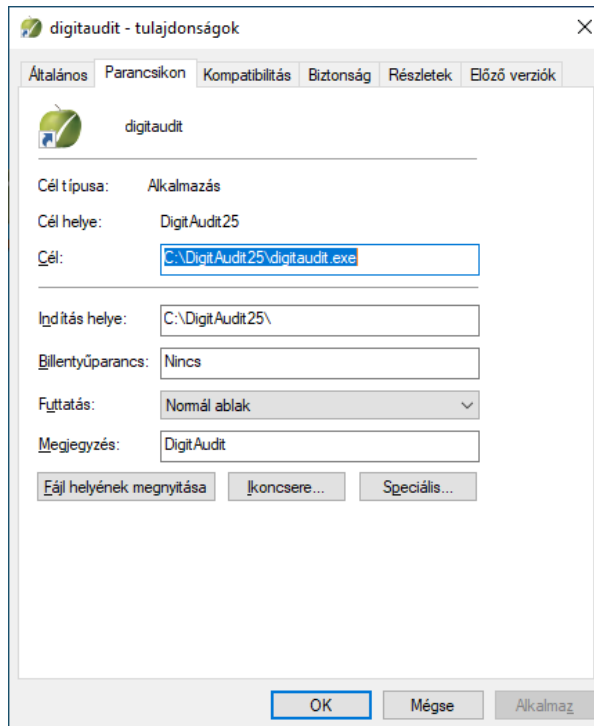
digitaudit - tulajdonságok

Általános | Parancsikon | Kompatibilitás | Biztonság | Részletek | Előző verziók

digitaudit

Cél típusa: Alkalmazás

Cél helye: DigitAudit25

Cél: C:\DigitAudit25\digitaudit.exe

Indítás helye: C:\DigitAudit25\

Billentyűparancs: Nincs

Futtatás: Normál ablak

Megjegyzés: DigitAudit

Fájl helyének megnyitása | Ikoncsere... | Speciális...

OK | Mégse | Alkalmaz